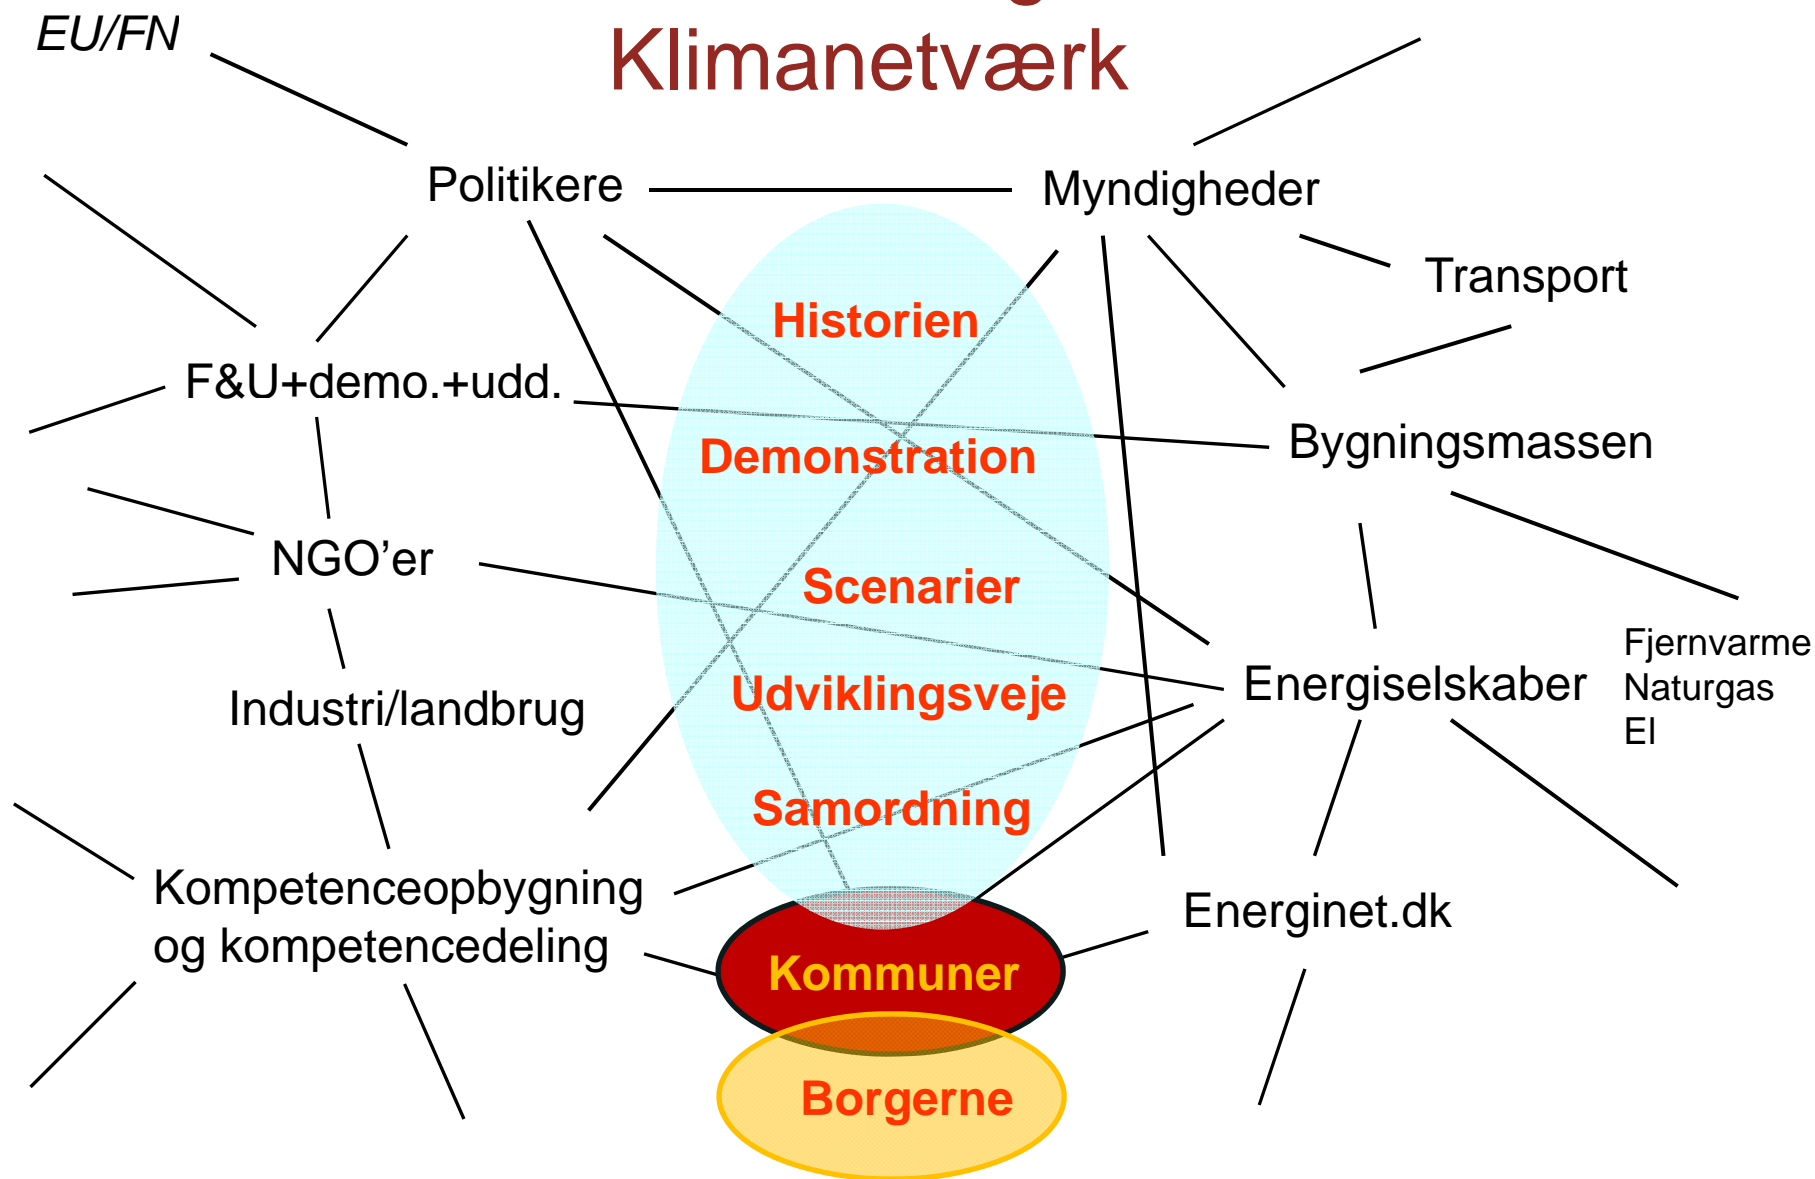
EU/FN

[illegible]
Klimanetværk

Politikere

Myndigheder

Transport

F&U+demo.+udd.

Bygningsmassen

NGO'er

Energiselskaber

Fjernvarme
Naturgas
El

Industri/landbrug

Kompetenceopbygning og kompetencedeling

Energinet.dk

Historien

Demonstration

Scenarier

Udviklingsveje

Samordning

Kommuner

Borgerne